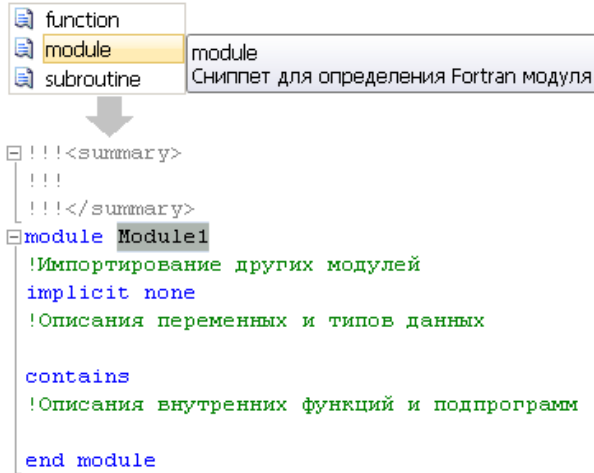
function
module
subroutine

module
Сниппет для определения Fortran модуля

!!!<summary>
!!!
!!!</summary>
module Module1
!Импортирование других модулей
implicit none
!Описания переменных и типов данных

contains
!Описания внутренних функций и подпрограмм

end module